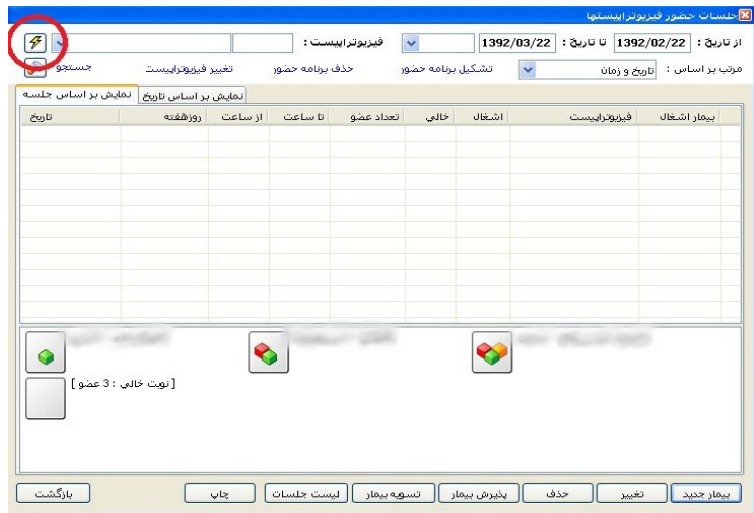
جلسات حضور فیزیوتراپیستها

از تاریخ : 1392/02/22 تا تاریخ : 1392/03/22 فیزیوتراپیست :

مرتب بر اساس : تاریخ و زمان تشکیل برنامه حضور حذف برنامه حضور تغییر فیزیوتراپیست جستجو

نمایش بر اساس جلسه نمایش بر اساس تاریخ

| بیمار اشغال | فیزیوتراپیست | اشغال | خالی | تعداد عضو | تا ساعت | از ساعت | روزهفته | تاریخ |
|---|---|---|---|---|---|---|---|---|

[نوبت خالی : 3 عضو]

بیمار جدید تغییر حذف پذیرش بیمار تسویه بیمار لیست جلسات چاپ بازگشت